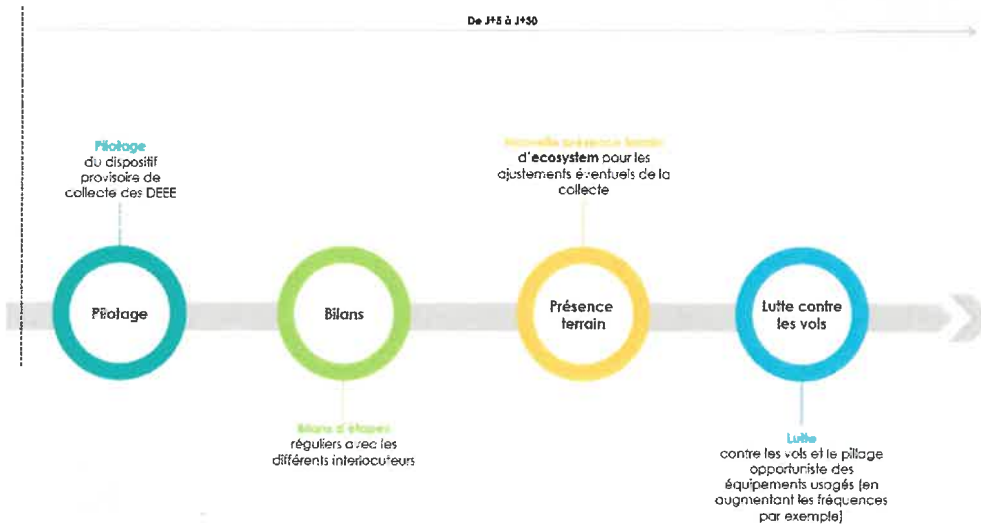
De J+5 à J+30

Pilotage du dispositif provisoire de collecte des DEEE

Nouvelle présence terrain d'ecosystem pour les ajustements éventuels de la collecte

Pilotage

Bilans

Présence terrain

Lutte contre les vols

Bilans d'étapes réguliers avec les différents interlocuteurs

Lutte contre les vols et le pillage opportuniste des équipements usagés (en augmentant les fréquences par exemple)